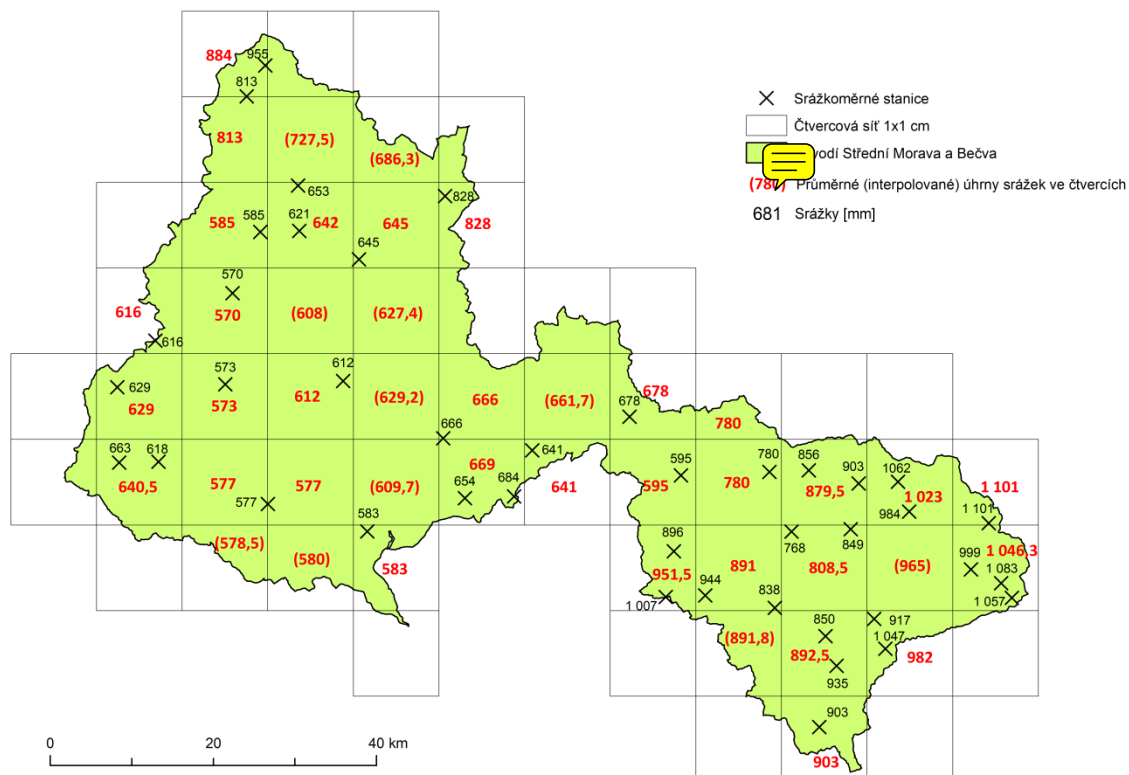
884
955
813
813
(727,5)
(686,3)
653
828
828
585
585
621
642
645
645
570
570
(608)
(627,4)
616
616
573
612
629
573
612
(629,2)
666
(661,7)
678
678
629
666
641
780
663
618
780
856
903
1062
669
654
684
641
595
595
780
879,5
1 023
1 101
640,5
577
577
577
(609,7)
984
1 101
583
896
768
849
(578,5)
(580)
583
951,5
944
891
808,5
(965)
999
1 083
1 046,3
1 007
838
1 057
850
917
(891,8)
892,5
1 047
982
935
903
903

Srážkoměrné stanice
Čtvercová síť 1x1 cm
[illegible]vodí Střední Morava a Bečva
(78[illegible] Průměrné (interpolované) úhrny srážek ve čtvercích
681 Srážky [mm]

0 20 40 km